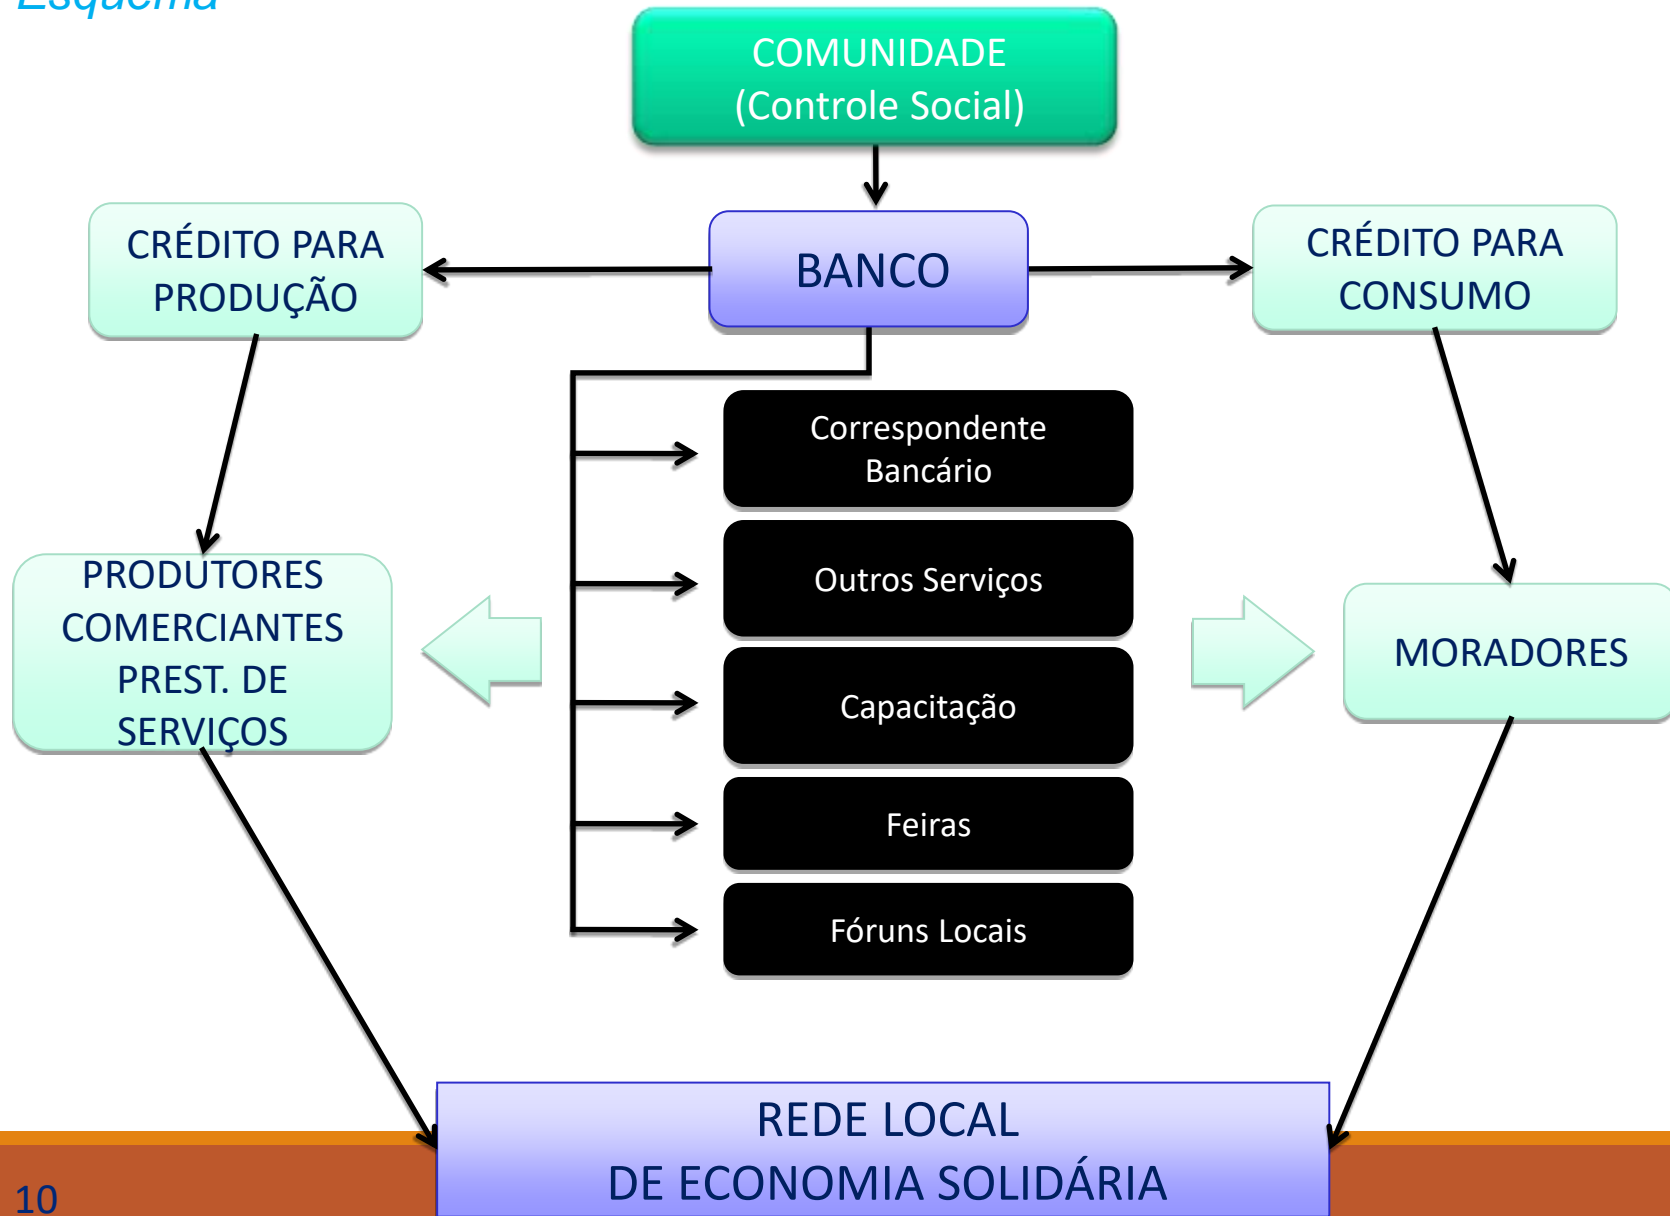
Esquema

COMUNIDADE
(Controle Social)

CRÉDITO PARA PRODUÇÃO

BANCO

CRÉDITO PARA CONSUMO

Correspondente Bancário

Outros Serviços

Capacitação

Feiras

Fóruns Locais

PRODUTORES
COMERCIANTES
PREST. DE SERVIÇOS

MORADORES

REDE LOCAL
DE ECONOMIA SOLIDÁRIA

10